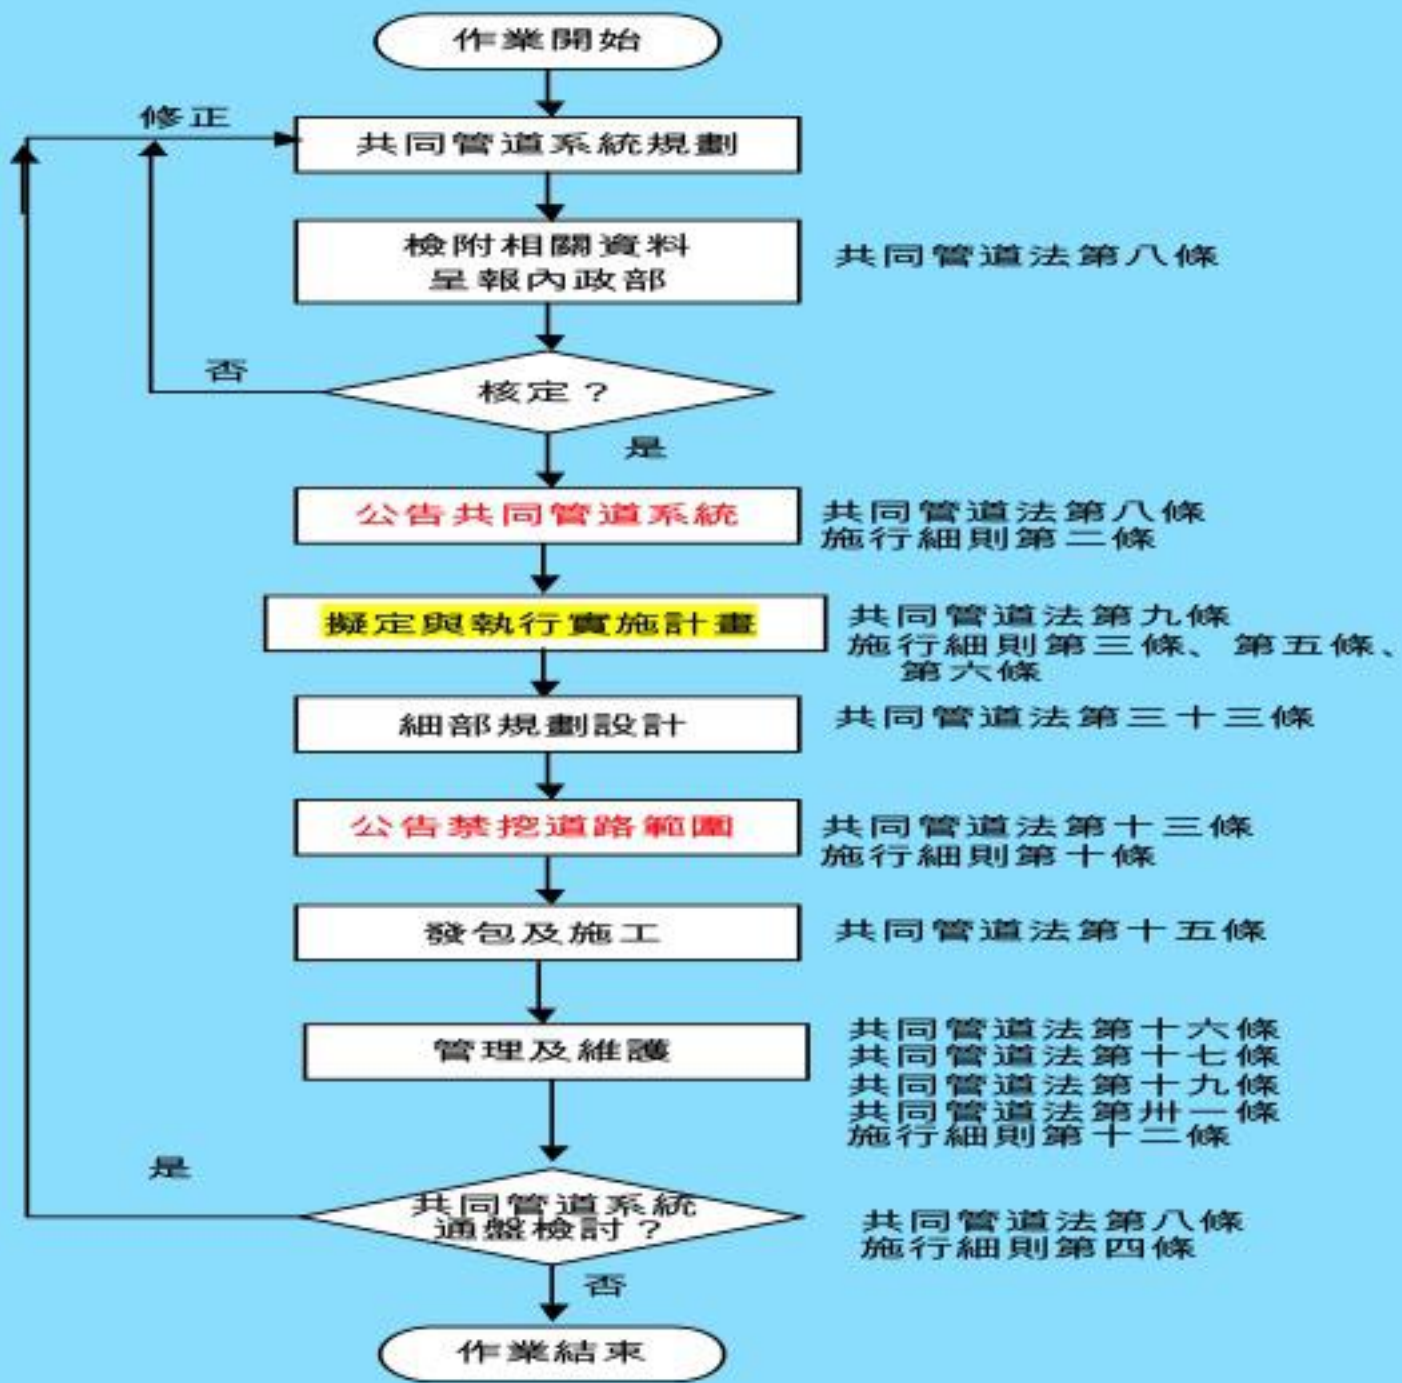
作業開始

修正

共同管道系統規劃

檢附相關資料
呈報內政部

共同管道法第八條

否

核定？

是

公告共同管道系統

共同管道法第八條
施行細則第二條

擬定與執行實施計畫

共同管道法第九條
施行細則第三條、第五條、第六條

細部規劃設計

共同管道法第三十三條

公告禁挖道路範圍

共同管道法第十三條
施行細則第十條

發包及施工

共同管道法第十五條

管理及維護

共同管道法第十六條
共同管道法第十七條
共同管道法第十九條
共同管道法第卅一條
施行細則第十二條

是

共同管道系統
通盤檢討？

共同管道法第八條
施行細則第四條

否

作業結束